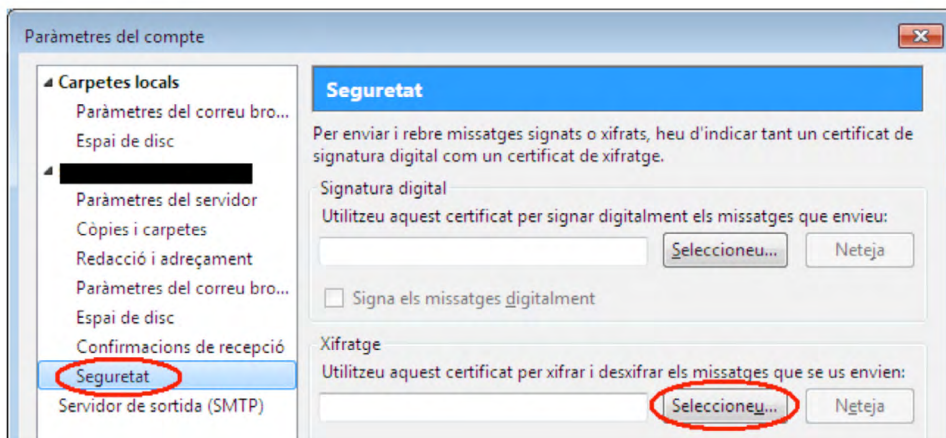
Paràmetres del compte

Carpetes locals
Paràmetres del correu bro...
Espai de disc
Paràmetres del servidor
Còpies i carpetes
Redacció i adreçament
Paràmetres del correu bro...
Espai de disc
Confirmacions de recepció
Seguretat
Servidor de sortida (SMTP)

Seguretat

Per enviar i rebre missatges signats o xifrats, heu d'indicar tant un certificat de signatura digital com un certificat de xifratge.

Signatura digital
Utilitzeu aquest certificat per signar digitalment els missatges que envieu:
Seleccioneu...
Neteja
Signa els missatges digitalment

Xifratge
Utilitzeu aquest certificat per xifrar i desxifrar els missatges que se us envien:
Seleccioneu...
Neteja